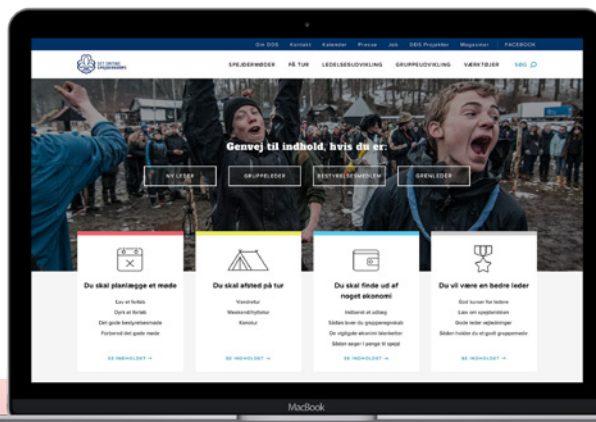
Om DDS Kontakt Kalender Presse Job DDS Projekter Magasiner FACEBOOK

DET DANSKE SPEJDERKORPS

SPEJDERMØDER PÅ TUR LEDELSESUDVIKLING GRUPPEUDVIKLING VÆRKTØJER SØG

Genvej til indhold, hvis du er:

NY LEDER GRUPPELEDER BESTYRELSESMEDLEM GRENLEDER

Du skal planlægge et møde

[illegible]

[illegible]

Det gode bestyrelsesmøde

Forbered det gode møde

SE INDHOLDET →

Du skal afsted på tur

Vinterture

Weekendhyttetur

Korstur

SE INDHOLDET →

Du skal finde ud af noget økonomi

Indtævd et udbag

Sådan laver du grupperegnskab

De vigtigste økonomi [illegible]

Sådan søger i penge til spejd

SE INDHOLDET →

Du vil være en bedre leder

Gode kurser for ledere

Læs om spejderideen

Gode leder vejledninger

Sådan holder du et godt gruppemøde

SE INDHOLDET →

MacBook